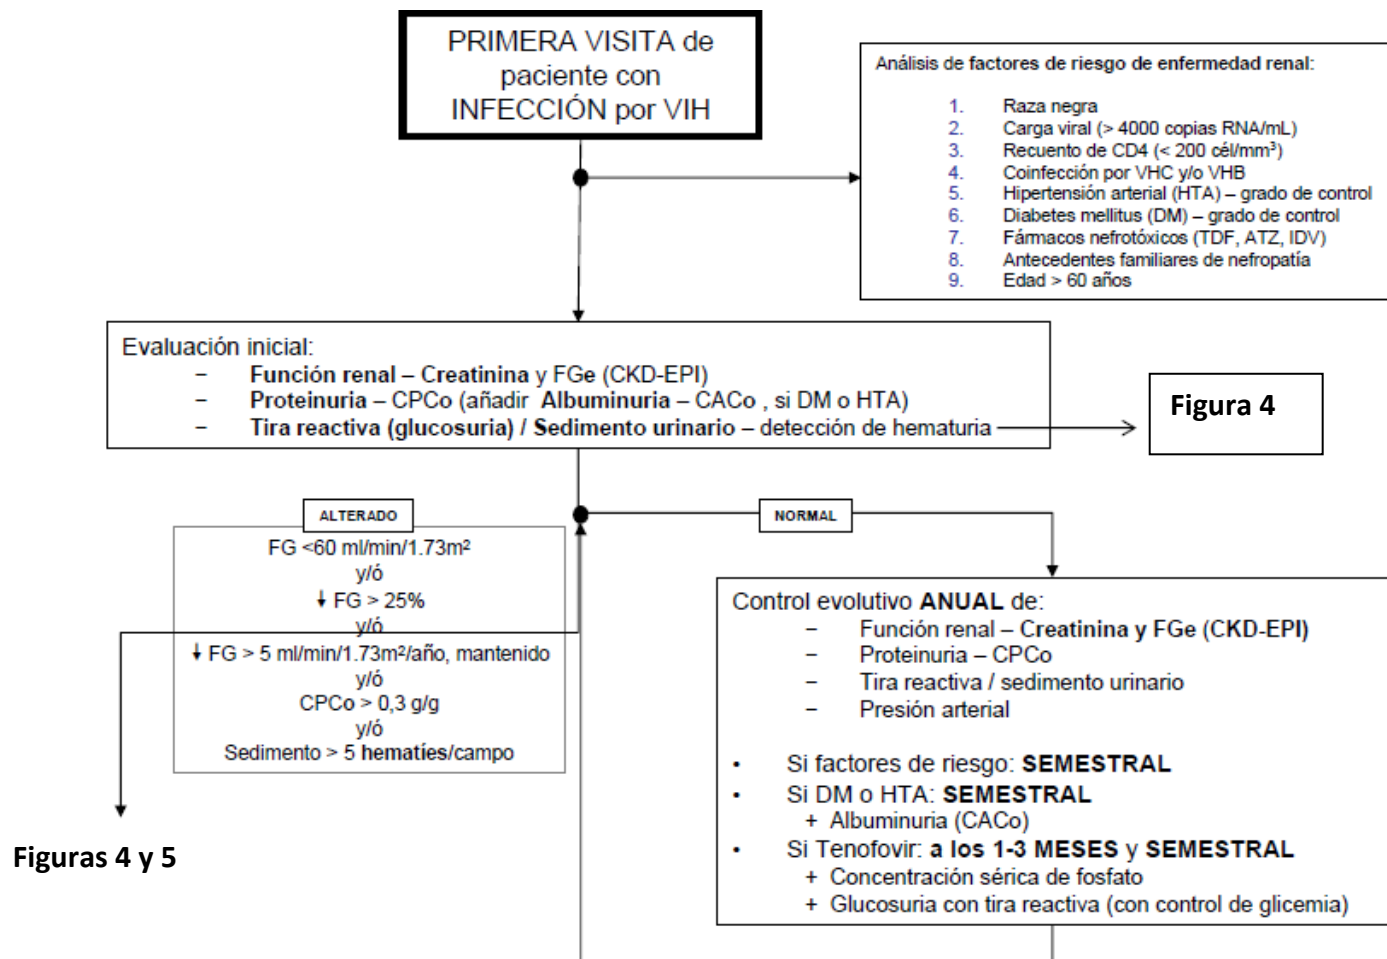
PRIMERA VISITA de paciente con INFECCIÓN por VIH

Análisis de factores de riesgo de enfermedad renal:

1. Raza negra
2. Carga viral (> 4000 copias RNA/mL)
3. Recuento de CD4 (< 200 cél/mm³)
4. Coinfección por VHC y/o VHB
5. Hipertensión arterial (HTA) – grado de control
6. Diabetes mellitus (DM) – grado de control
7. Fármacos nefrotóxicos (TDF, ATZ, IDV)
8. Antecedentes familiares de nefropatía
9. Edad > 60 años

Evaluación inicial:
− Función renal – Creatinina y FGe (CKD-EPI)
− Proteinuria – CPCo (añadir Albuminuria – CACo , si DM o HTA)
− Tira reactiva (glucosuria) / Sedimento urinario – detección de hematuria

Figura 4

ALTERADO
FG <60 ml/min/1.73m²
y/ó
↓ FG > 25%
y/ó
↓ FG > 5 ml/min/1.73m²/año, mantenido
y/ó
CPCo > 0,3 g/g
y/ó
Sedimento > 5 hematíes/campo

NORMAL

Control evolutivo ANUAL de:
− Función renal – Creatinina y FGe (CKD-EPI)
− Proteinuria – CPCo
− Tira reactiva / sedimento urinario
− Presión arterial

• Si factores de riesgo: SEMESTRAL
• Si DM o HTA: SEMESTRAL
+ Albuminuria (CACo)
• Si Tenofovir: a los 1-3 MESES y SEMESTRAL
+ Concentración sérica de fosfato
+ Glucosuria con tira reactiva (con control de glicemia)

Figuras 4 y 5